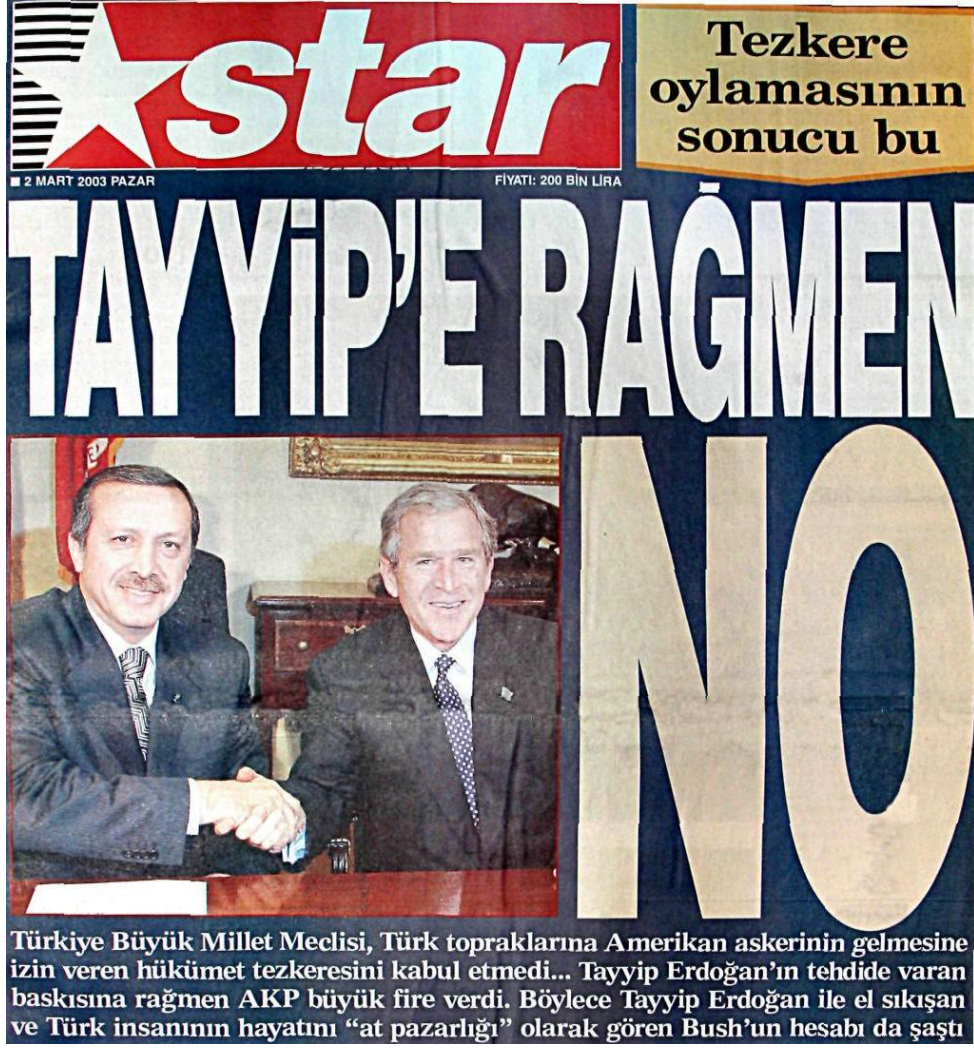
star

Tezkere oylamasının sonucu bu

2 MART 2003 PAZAR

FİYATI: 200 BİN LİRA

TAYYİP'E RAĞMEN

NO

Türkiye Büyük Millet Meclisi, Türk topraklarına Amerikan askerinin gelmesine izin veren hükümet tezkeresini kabul etmedi... Tayyip Erdoğan'ın tehdide varan baskısına rağmen AKP büyük fire verdi. Böylece Tayyip Erdoğan ile el sıkışan ve Türk insanının hayatını "at pazarlığı" olarak gören Bush'un hesabı da şaştı